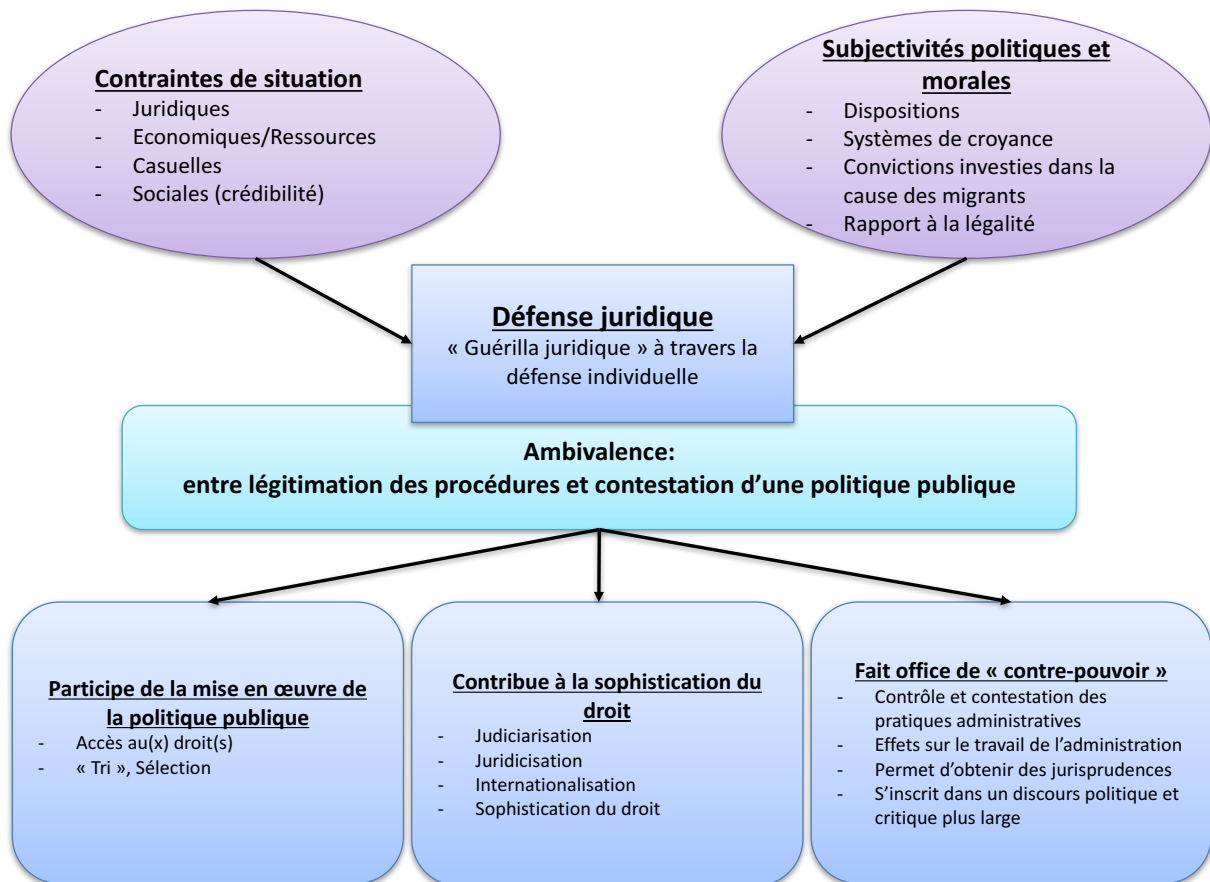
Contraintes de situation
- Juridiques
- Economiques/Ressources
- Casuelles
- Sociales (crédibilité)

Subjectivités politiques et morales
- Dispositions
- Systèmes de croyance
- Convictions investies dans la cause des migrants
- Rapport à la légalité

Défense juridique
« Guérilla juridique » à travers la défense individuelle

Ambivalence:
entre légitimation des procédures et contestation d'une politique publique

Participe de la mise en œuvre de la politique publique
- Accès au(x) droit(s)
- « Tri », Sélection

Contribue à la sophistication du droit
- Judiciarisation
- Juridicisation
- Internationalisation
- Sophistication du droit

Fait office de « contre-pouvoir »
- Contrôle et contestation des pratiques administratives
- Effets sur le travail de l'administration
- Permet d'obtenir des jurisprudences
- S'inscrit dans un discours politique et critique plus large